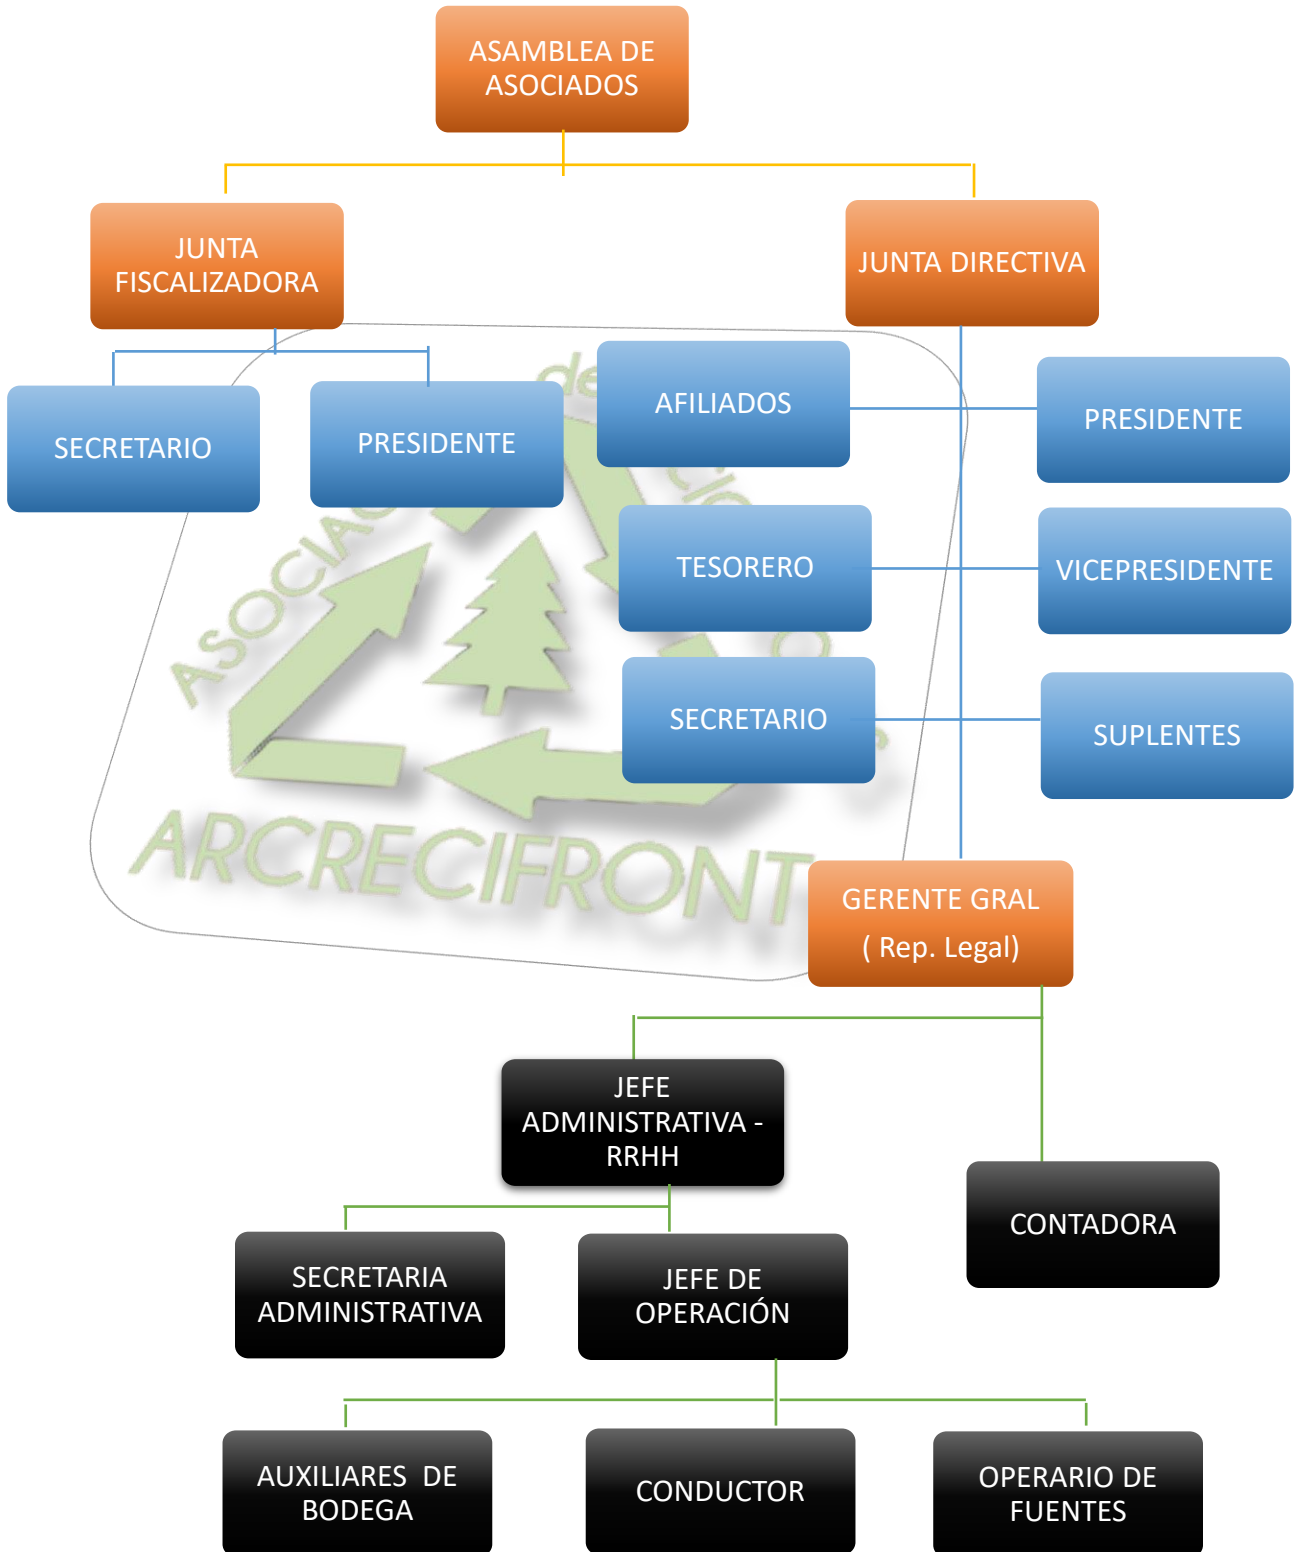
ASAMBLEA DE ASOCIADOS

JUNTA FISCALIZADORA

JUNTA DIRECTIVA

SECRETARIO

PRESIDENTE

AFILIADOS

PRESIDENTE

TESORERO

VICEPRESIDENTE

SECRETARIO

SUPLENTES

ASOCIACIÓN de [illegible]

ARCRECIFRONT

GERENTE GRAL
( Rep. Legal)

JEFE ADMINISTRATIVA - RRHH

CONTADORA

SECRETARIA ADMINISTRATIVA

JEFE DE OPERACIÓN

AUXILIARES DE BODEGA

CONDUCTOR

OPERARIO DE FUENTES